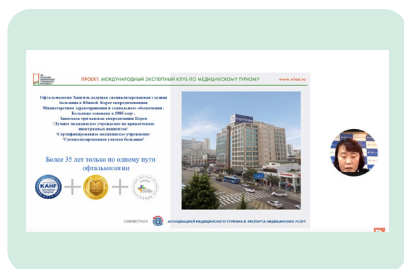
ПРОЕКТ: МЕЖДУНАРОДНЫЙ ЭКСПЕРТНЫЙ КЛУБ ПО МЕДИЦИНСКОМУ ТУРИЗМУ

www.nitas.ru

Офтальмолог Хангиль глазная специализированная клиника больница в Южной Корее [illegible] Министерством здравоохранения и социального обеспечения. Больница основана в 1980 году. Занимала призовые номинации Кореи «Лучшее медицинское учреждение по привлечению иностранных пациентов» «Сертифицированное медицинское учреждение» «Специализированная глазная больница»

Более 35 лет только по одному пути офтальмологии

KAHF

СОВМЕСТНО

АССОЦИАЦИЕЙ МЕДИЦИНСКОГО ТУРИЗМА И ЭКСПОРТА МЕДИЦИНСКИХ УСЛУГ